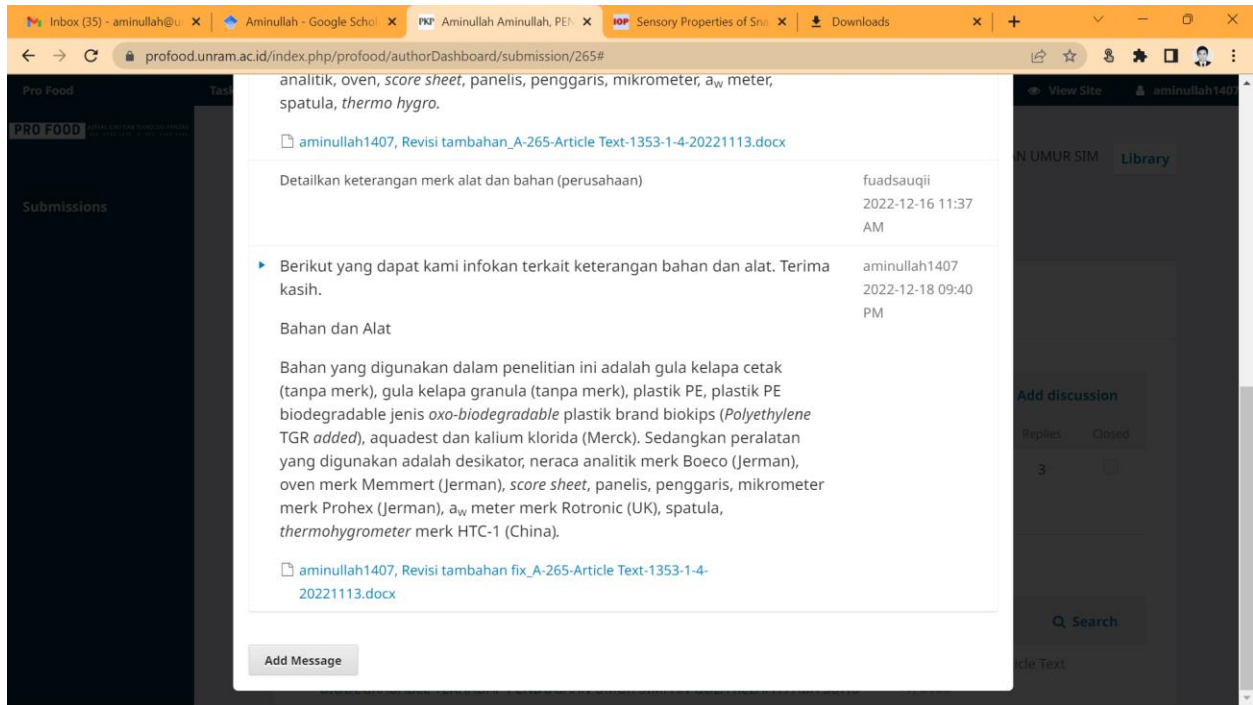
Inbox (35) - aminullah@u | Aminullah - Google Schol | PKP Aminullah Aminullah, PEN | IOP Sensory Properties of Sna | Downloads

profood.unram.ac.id/index.php/profood/authorDashboard/submission/265#

Pro Food

PRO FOOD

Submissions

View Site

aminullah1407

N UMUR SIM

Library

Add discussion

Replies

Closed

3

Search

icle Text

analitik, oven, *score sheet*, panelis, penggaris, mikrometer, $a_w$ meter, spatula, *thermo hygro.*

aminullah1407, Revisi tambahan_A-265-Article Text-1353-1-4-20221113.docx

Detailkan keterangan merk alat dan bahan (perusahaan)

fuadsauqii
2022-12-16 11:37 AM

Berikut yang dapat kami infokan terkait keterangan bahan dan alat. Terima kasih.

aminullah1407
2022-12-18 09:40 PM

Bahan dan Alat

Bahan yang digunakan dalam penelitian ini adalah gula kelapa cetak (tanpa merk), gula kelapa granula (tanpa merk), plastik PE, plastik PE biodegradable jenis *oxo-biodegradable* plastik brand biokips (*Polyethylene* TGR *added*), aquadest dan kalium klorida (Merck). Sedangkan peralatan yang digunakan adalah desikator, neraca analitik merk Boeco (Jerman), oven merk Memmert (Jerman), *score sheet*, panelis, penggaris, mikrometer merk Prohex (Jerman), $a_w$ meter merk Rotronic (UK), spatula, *thermohygrometer* merk HTC-1 (China).

aminullah1407, Revisi tambahan fix_A-265-Article Text-1353-1-4-20221113.docx

Add Message